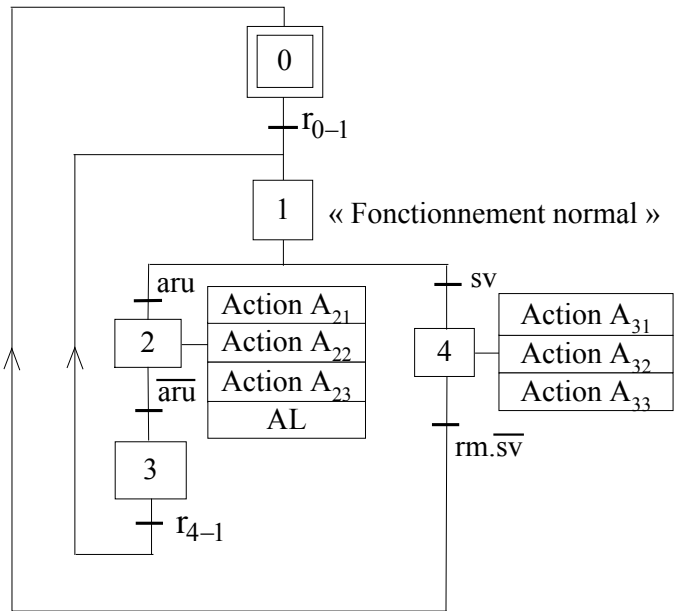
0

$r_{0-1}$

1

« Fonctionnement normal »

aru

2

Action $A_{21}$

Action $A_{22}$

Action $A_{23}$

AL

$\overline{aru}$

3

$r_{4-1}$

sv

4

Action $A_{31}$

Action $A_{32}$

Action $A_{33}$

$rm.\overline{sv}$